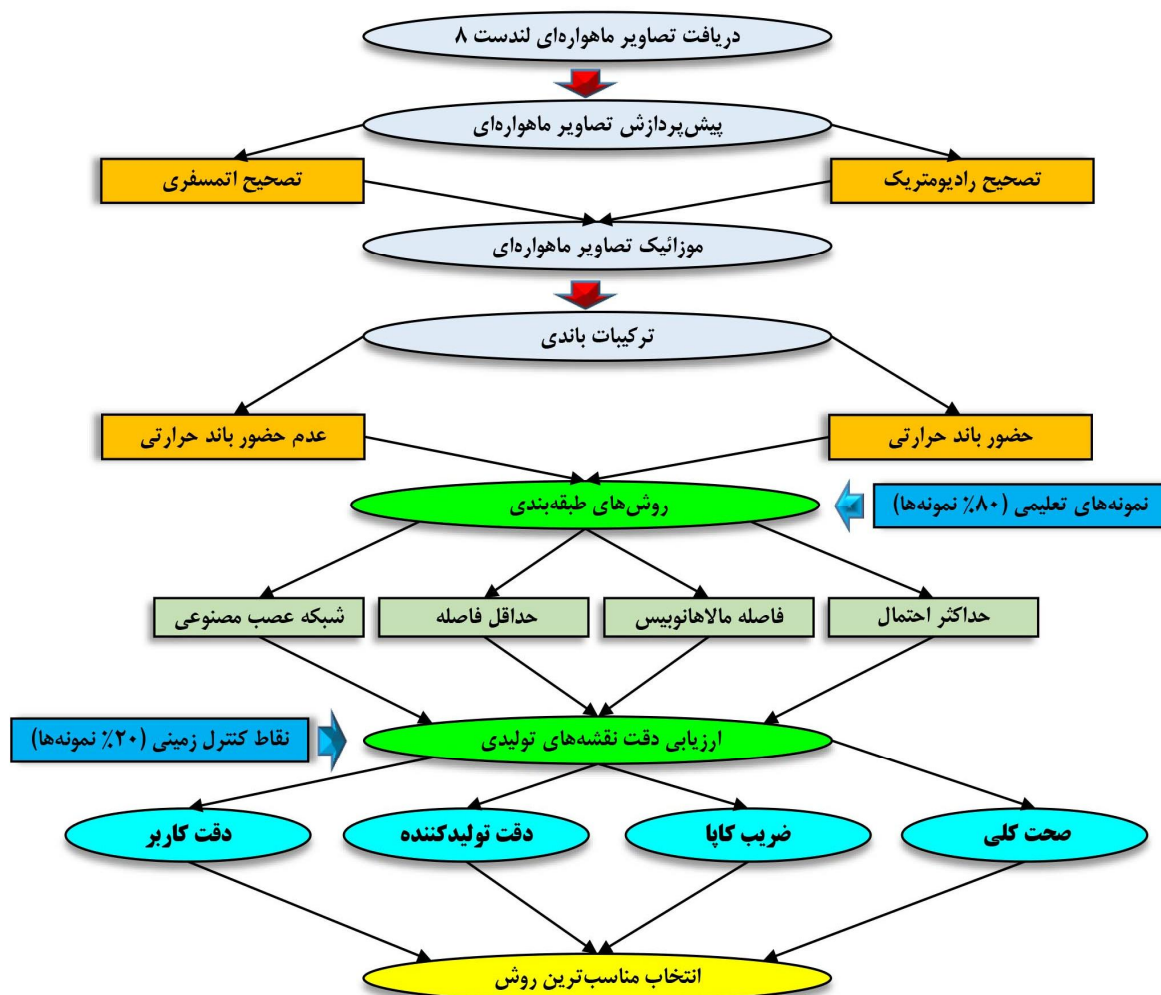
دریافت تصاویر ماهواره‌ای لندست ۸

پیش‌پردازش تصاویر ماهواره‌ای

تصحیح رادیومتریک

تصحیح اتمسفری

موزائیک تصاویر ماهواره‌ای

ترکیبات باندی

حضور باند حرارتی

عدم حضور باند حرارتی

نمونه‌های تعلیمی (۸۰٪ نمونه‌ها)

روش‌های طبقه‌بندی

حداکثر احتمال

فاصله ماهالانوبیس

حداقل فاصله

شبکه عصب مصنوعی

نقاط کنترل زمینی (۲۰٪ نمونه‌ها)

ارزیابی دقت نقشه‌های تولیدی

صحت کلی

ضریب کاپا

دقت تولیدکننده

دقت کاربر

انتخاب مناسب‌ترین روش